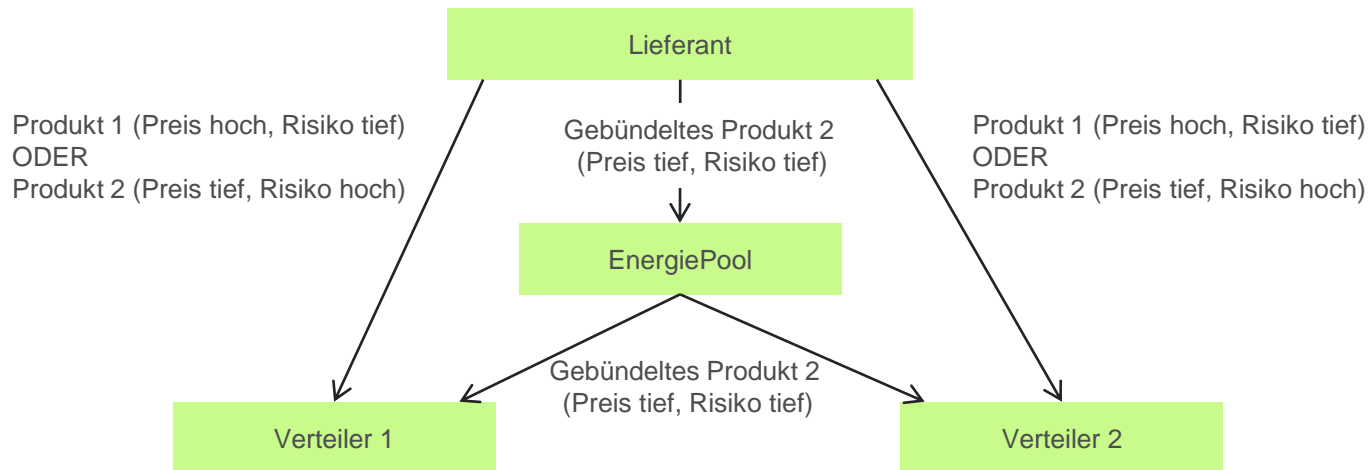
Lieferant

Produkt 1 (Preis hoch, Risiko tief)
ODER
Produkt 2 (Preis tief, Risiko hoch)

Gebündeltes Produkt 2
(Preis tief, Risiko tief)

Produkt 1 (Preis hoch, Risiko tief)
ODER
Produkt 2 (Preis tief, Risiko hoch)

EnergiePool

Gebündeltes Produkt 2
(Preis tief, Risiko tief)

Verteiler 1

Verteiler 2